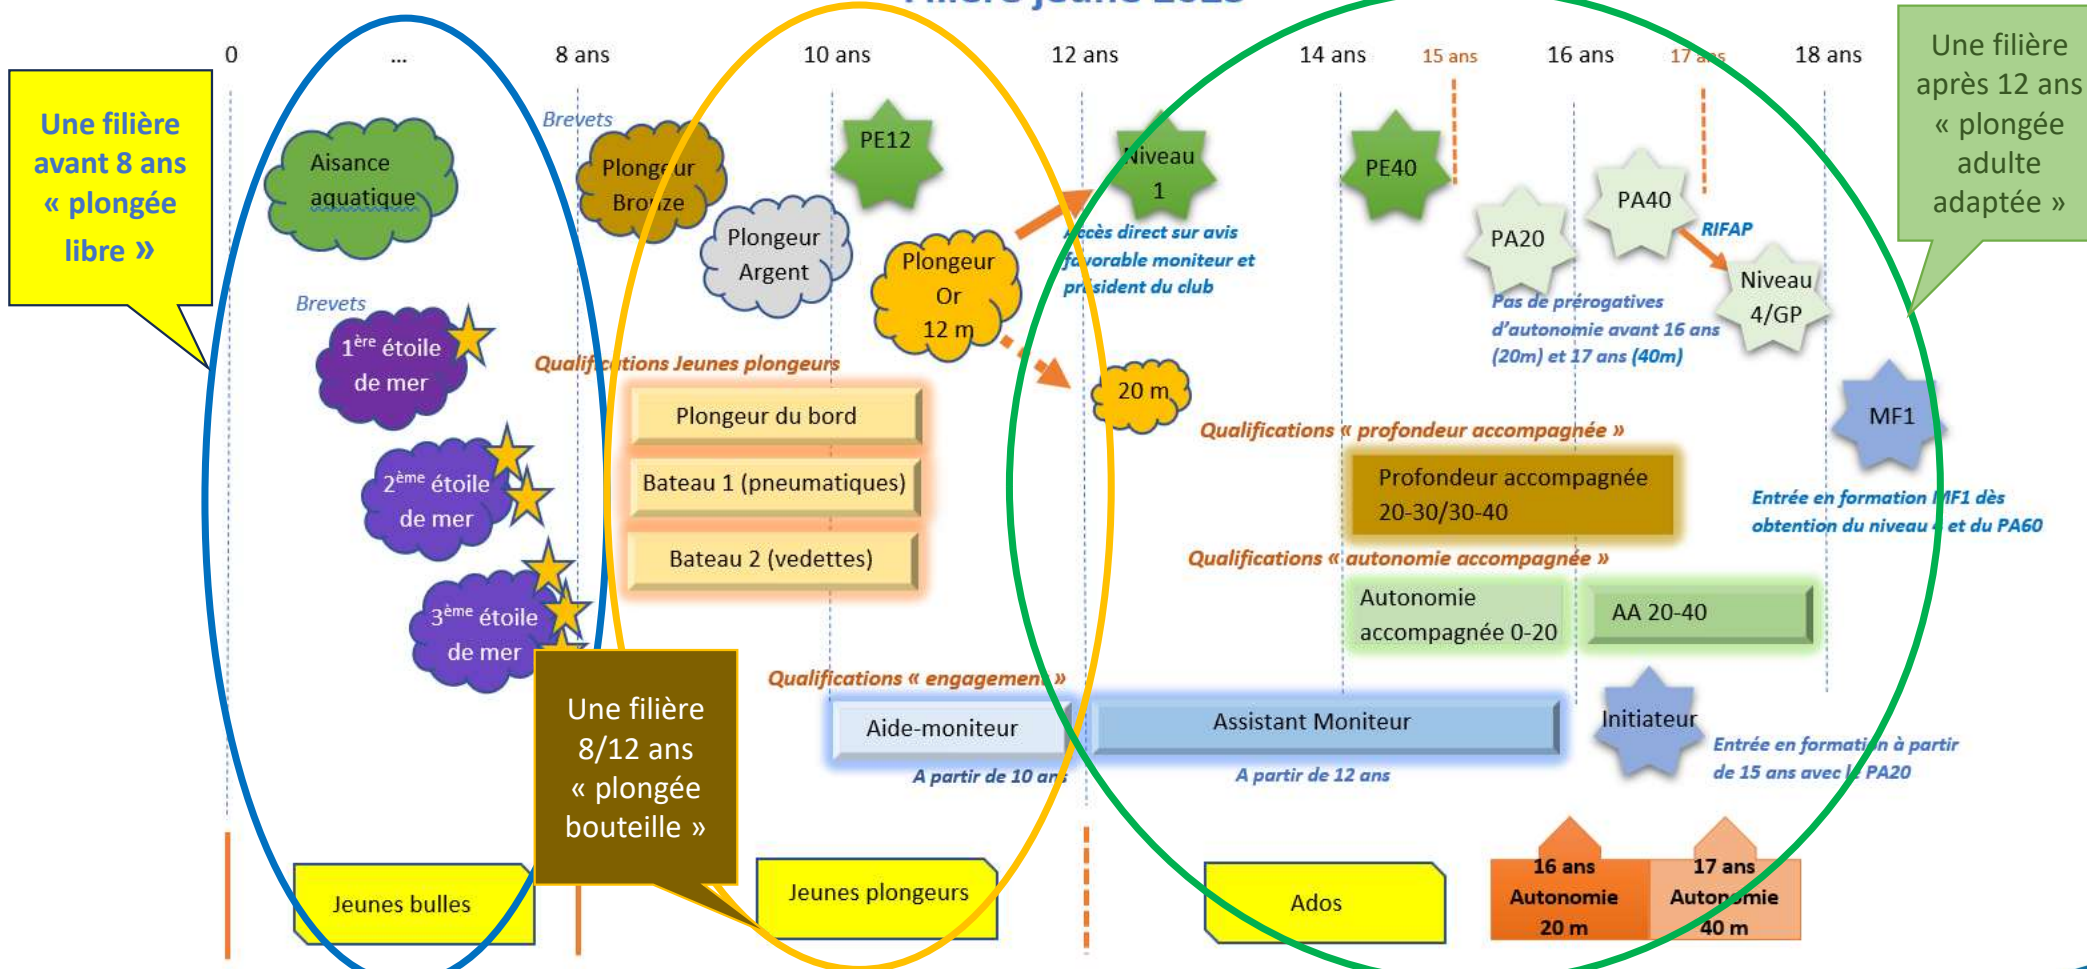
Filière Jeunes 2023

0 ... 8 ans 10 ans 12 ans 14 ans 15 ans 16 ans 17 ans 18 ans

Une filière avant 8 ans « plongée libre »

Une filière après 12 ans « plongée adulte adaptée »

Brevets

Aisance aquatique

Brevets

1ère étoile de mer

2ème étoile de mer

3ème étoile de mer

Plongeur Bronze

Plongeur Argent

PE12

Plongeur Or 12 m

Qualifications Jeunes plongeurs

Plongeur du bord

Bateau 1 (pneumatiques)

Bateau 2 (vedettes)

Niveau 1

Accès direct sur avis favorable moniteur et président du club

20 m

PE40

PA20

PA40

RIFAP

Niveau 4/GP

Pas de prérogatives d'autonomie avant 16 ans (20m) et 17 ans (40m)

MF1

Entrée en formation MF1 dès obtention du niveau 4 et du PA60

Qualifications « profondeur accompagnée »

Profondeur accompagnée 20-30/30-40

Qualifications « autonomie accompagnée »

Autonomie accompagnée 0-20

AA 20-40

Qualifications « engagement »

Aide-moniteur

A partir de 10 ans

Assistant Moniteur

A partir de 12 ans

Initiateur

Entrée en formation à partir de 15 ans avec le PA20

Une filière 8/12 ans « plongée bouteille »

Jeunes bulles

Jeunes plongeurs

Ados

16 ans Autonomie 20 m

17 ans Autonomie 40 m